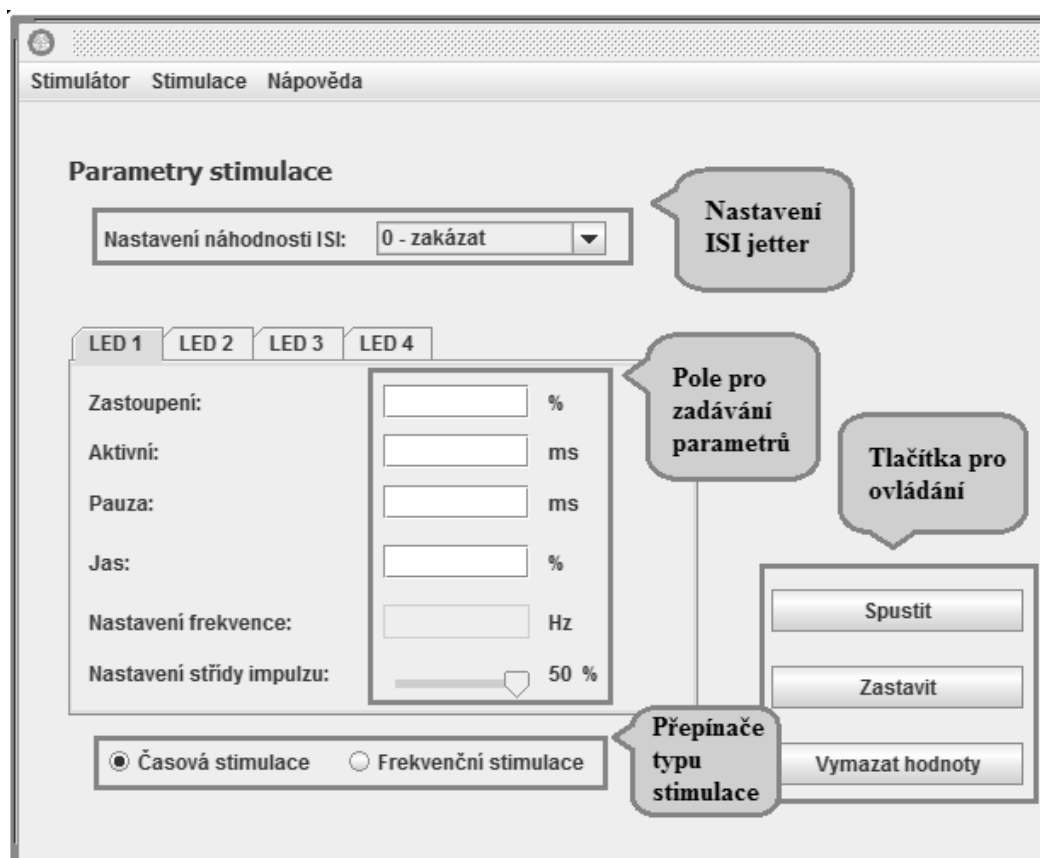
Stimulátor Stimulace Nápověda

Parametry stimulace

Nastavení náhodnosti ISI: 0 - zakázat

Nastavení ISI jetter

LED 1 LED 2 LED 3 LED 4

Pole pro zadávání parametrů

Zastoupení: %

Aktivní: ms

Pauza: ms

Jas: %

Nastavení frekvence: Hz

Nastavení střídy impulzu: 50 %

Tlačítka pro ovládání

Spustit

Zastavit

Vymazat hodnoty

Časová stimulace Frekvenční stimulace

Přepínače typu stimulace